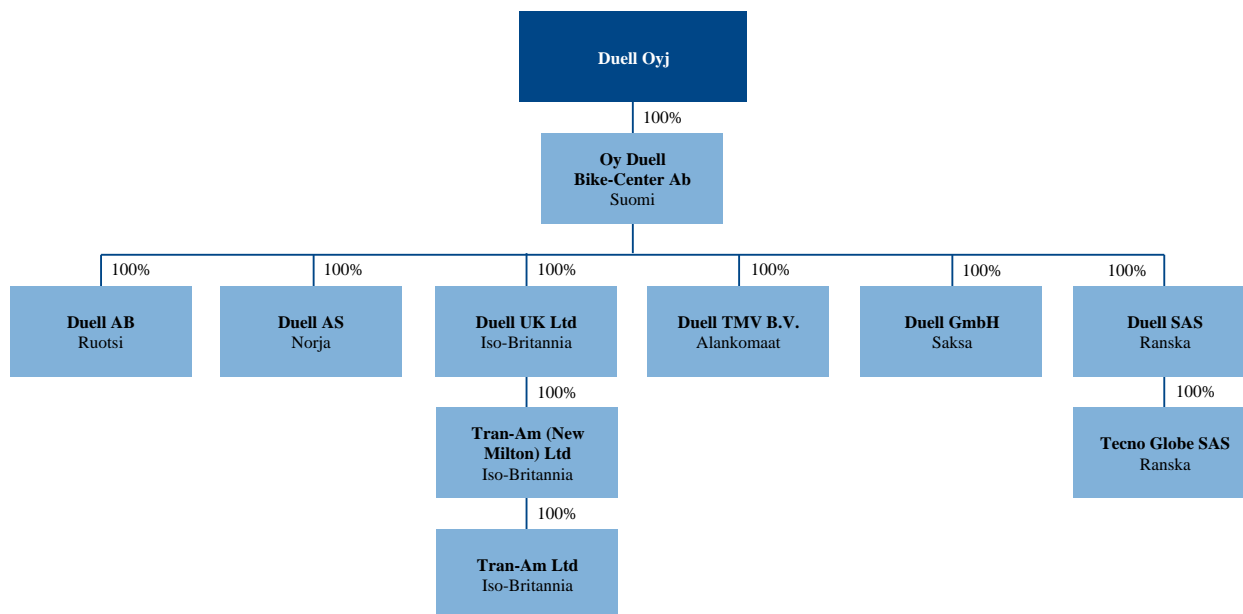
Duell Oyj

100%

Oy Duell
Bike-Center Ab
Suomi

100%
Duell AB
Ruotsi

100%
Duell AS
Norja

100%
Duell UK Ltd
Iso-Britannia

100%
Tran-Am (New Milton) Ltd
Iso-Britannia

100%
Tran-Am Ltd
Iso-Britannia

100%
Duell TMV B.V.
Alankomaat

100%
Duell GmbH
Saksa

100%
Duell SAS
Ranska

100%
Tecno Globe SAS
Ranska